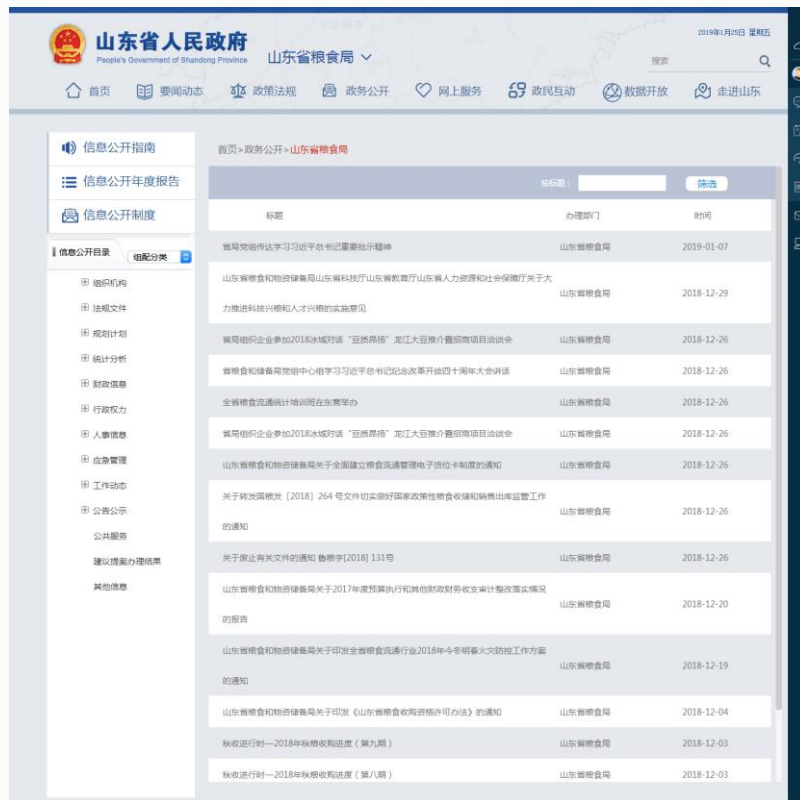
山东省人民政府
People's Government of Shandong Province

山东省粮食局

2019年1月25日 星期五

搜索

首页 要闻动态 政策法规 政务公开 网上服务 政民互动 数据开放 走进山东

信息公开指南
信息公开年度报告
信息公开制度

信息公开目录 组配分类

组织机构
法规文件
规划计划
统计分析
财政信息
行政权力
人事信息
应急管理
工作动态
公告公示
公共服务
建议提案办理结果
其他信息

首页 > 政务公开 > 山东省粮食局

标标题： 筛选

| 标题 | 办理部门 | 时间 |
|---|---|---|
| 省局党组传达学习习近平总书记重要批示精神 | 山东省粮食局 | 2019-01-07 |
| 山东省粮食和物资储备局山东省科技厅山东省教育厅山东省人力资源和社会保障厅关于大力推进科技兴粮和人才兴粮的实施意见 | 山东省粮食局 | 2018-12-29 |
| 省局组织企业参加2018冰城对话"豆质昂扬"龙江大豆推介暨招商项目洽谈会 | 山东省粮食局 | 2018-12-26 |
| 省粮食和储备局党组中心组学习习近平总书记纪念改革开放四十周年大会讲话 | 山东省粮食局 | 2018-12-26 |
| 全省粮食流通统计培训班在东营举办 | 山东省粮食局 | 2018-12-26 |
| 省局组织企业参加2018冰城对话"豆质昂扬"龙江大豆推介暨招商项目洽谈会 | 山东省粮食局 | 2018-12-26 |
| 山东省粮食和物资储备局关于全面建立粮食流通管理电子货位卡制度的通知 | 山东省粮食局 | 2018-12-26 |
| 关于转发国粮发［2018］264号文件切实做好国家政策性粮食收储和销售出库监管工作的通知 | 山东省粮食局 | 2018-12-26 |
| 关于废止有关文件的通知 鲁粮字[2018] 131号 | 山东省粮食局 | 2018-12-26 |
| 山东省粮食和物资储备局关于2017年度预算执行和其他财政财务收支审计整改落实情况的报告 | 山东省粮食局 | 2018-12-20 |
| 山东省粮食和物资储备局关于印发全省粮食流通行业2018年今冬明春火灾防控工作方案的通知 | 山东省粮食局 | 2018-12-19 |
| 山东省粮食和物资储备局关于印发《山东省粮食收购资格许可办法》的通知 | 山东省粮食局 | 2018-12-04 |
| 秋收进行时—2018年秋粮收购进度（第九期） | 山东省粮食局 | 2018-12-03 |
| 秋收进行时—2018年秋粮收购进度（第八期） | 山东省粮食局 | 2018-12-03 |